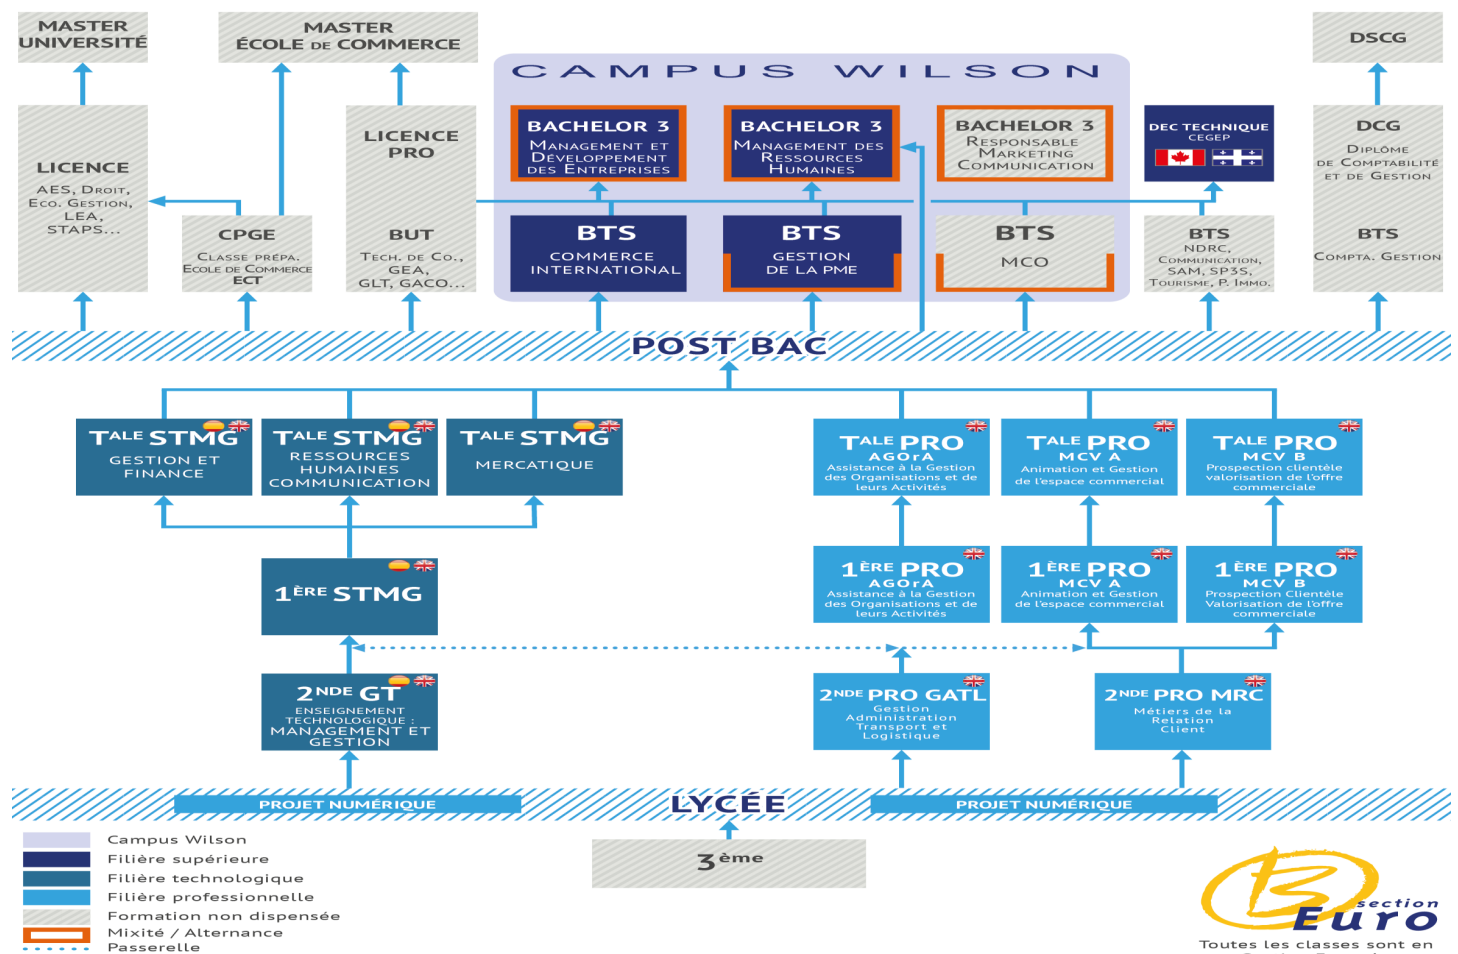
MASTER UNIVERSITÉ

MASTER ÉCOLE DE COMMERCE

DSCG

CAMPUS WILSON

LICENCE
AES, DROIT, ECO. GESTION, LEA, STAPS...

LICENCE PRO

BUT
TECH. DE CO., GEA, GLT, GACO...

CPGE
CLASSE PRÉPA. ECOLE DE COMMERCE ECT

BACHELOR 3
MANAGEMENT ET DÉVELOPPEMENT DES ENTREPRISES

BACHELOR 3
MANAGEMENT DES RESSOURCES HUMAINES

BACHELOR 3
RESPONSABLE MARKETING COMMUNICATION

DEC TECHNIQUE
CEGEP

DCG
DIPLÔME DE COMPTABILITÉ ET DE GESTION

BTS
COMMERCE INTERNATIONAL

BTS
GESTION DE LA PME

BTS
MCO

BTS
NDRC, COMMUNICATION, SAM, SP3S, TOURISME, P. IMMO.

BTS
COMPTA. GESTION

POST BAC

TALE STMG
GESTION ET FINANCE

TALE STMG
RESSOURCES HUMAINES COMMUNICATION

TALE STMG
MERCATIQUE

TALE PRO
AGOrA
Assistance à la Gestion des Organisations et de leurs Activités

TALE PRO
MCV A
Animation et Gestion de l'espace commercial

TALE PRO
MCV B
Prospection clientèle valorisation de l'offre commerciale

1ÈRE STMG

1ÈRE PRO
AGOrA
Assistance à la Gestion des Organisations et de leurs Activités

1ÈRE PRO
MCV A
Animation et Gestion de l'espace commercial

1ÈRE PRO
MCV B
Prospection Clientèle Valorisation de l'offre commerciale

2NDE GT
ENSEIGNEMENT TECHNOLOGIQUE : MANAGEMENT ET GESTION

2NDE PRO GATL
Gestion Administration Transport et Logistique

2NDE PRO MRC
Métiers de la Relation Client

PROJET NUMÉRIQUE
LYCÉE
PROJET NUMÉRIQUE

3ème

Campus Wilson
Filière supérieure
Filière technologique
Filière professionnelle
Formation non dispensée
Mixité / Alternance
Passerelle

section Euro
Toutes les classes sont en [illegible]